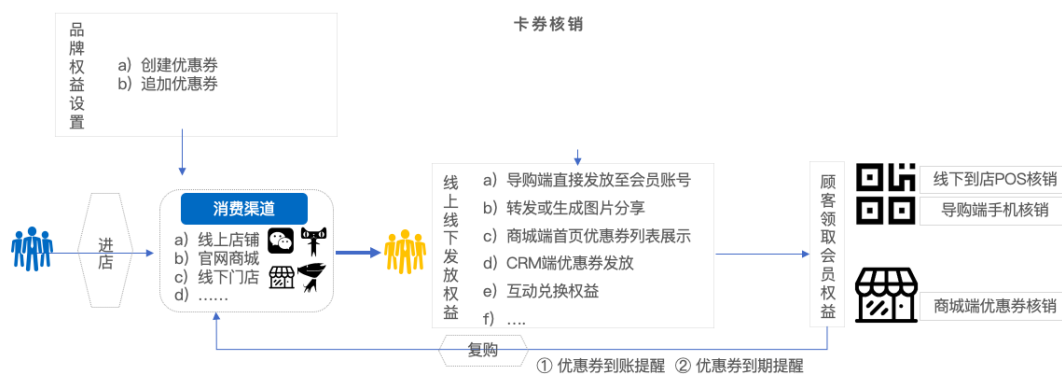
卡券核销

品牌权益设置

a) 创建优惠券
b) 追加优惠券

进店

消费渠道

a) 线上店铺
b) 官网商城
c) 线下门店
d) ……

线上线下发放权益

a) 导购端直接发放至会员账号
b) 转发或生成图片分享
c) 商城端首页优惠券列表展示
d) CRM端优惠券发放
e) 互动兑换权益
f) ….

顾客领取会员权益

线下到店POS核销
导购端手机核销
商城端优惠券核销

复购

① 优惠券到账提醒 ② 优惠券到期提醒